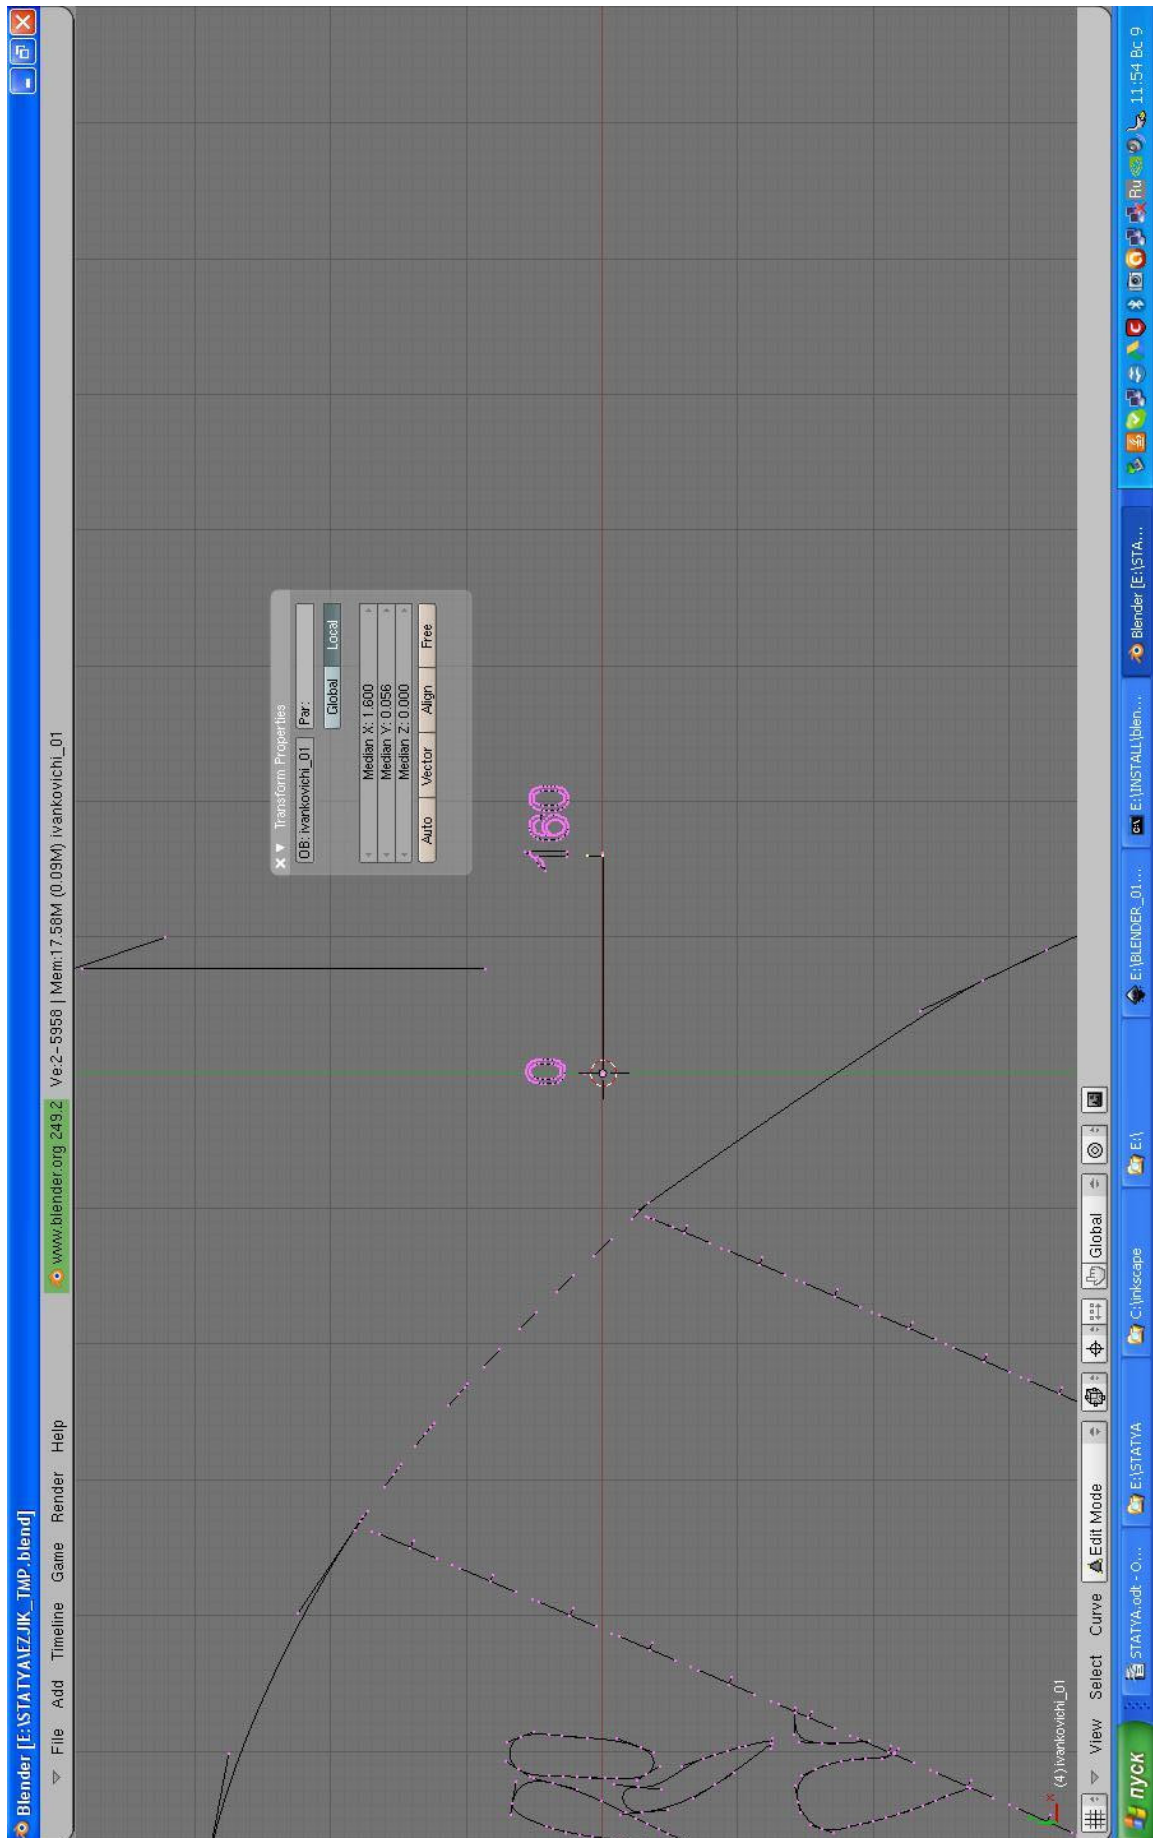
Blender [E:\STATYA\EZJIK_TMP.blend]

File Add Timeline Game Render Help

www.blender.org 249.2 Ve:2-5958 | Mem:17.58M (0.09M) ivankovichi_01

Transform Properties

OB: ivankovichi_01 Par:

Global Local

Median X: 1.600
Median Y: 0.056
Median Z: 0.000

Auto Vector Align Free

0

1.60

(4) ivankovichi_01

View Select Curve Edit Mode Global

пуск STATYA.odt - O... E:\STATYA C:\Inkscape E:\ E:\BLENDER_01... E:\INSTALL\blen... Blender [E:\STA...

Ru 11:54 Вс 9